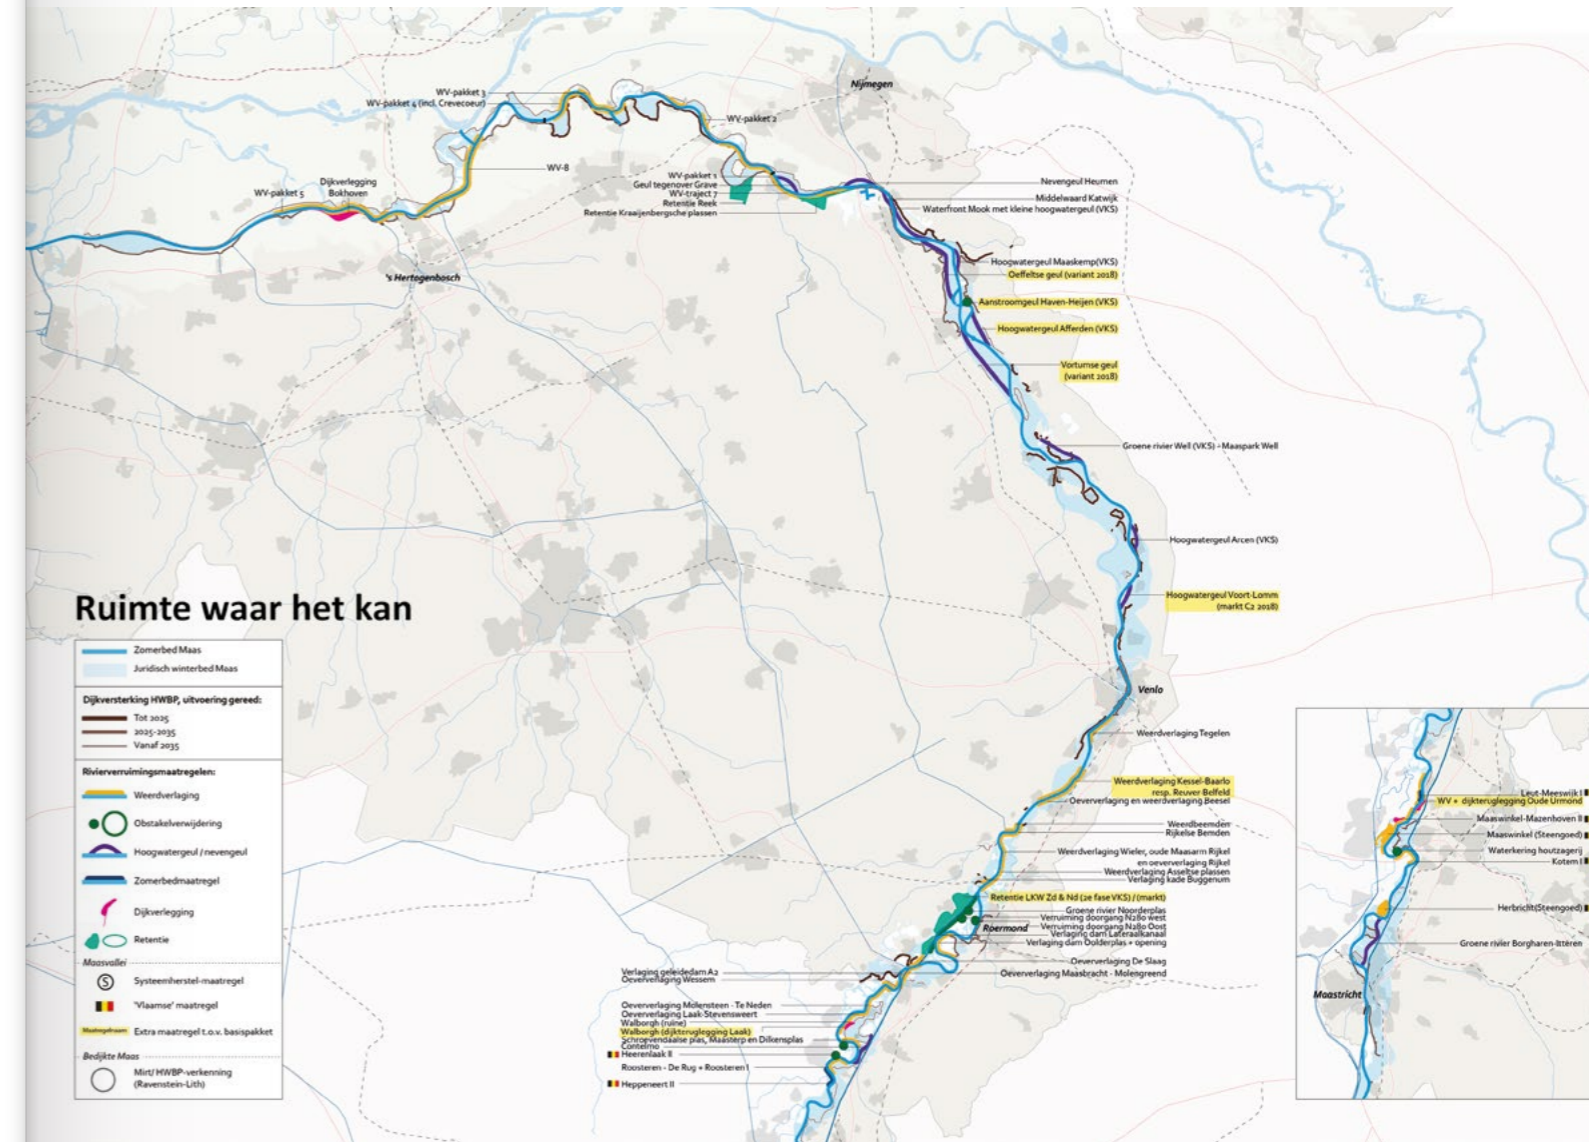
Nijmegen

WV-pakket 3
WV-pakket 4 (incl. Crevecoeur)
WV-pakket 2
WV-8
WV-pakket 5
Dijkverlegging Bokhoven
WV-pakket 1
Geul tegenover Grave
WV-traject 7
Retentie Reek
Retentie Kraaijenbergsche plassen
Nevengeul Heumen
Middelwaard Katwijk
Waterfront Mook met kleine hoogwatergeul (VKS)
's Hertogenbosch
Hoogwatergeul Maaskemp(VKS)
Oeffeltse geul (variant 2018)
Aanstroomgeul Haven-Heijen (VKS)
Hoogwatergeul Afferden (VKS)
Vortumse geul (variant 2018)
Groene rivier Well (VKS) - Maaspark Well
Hoogwatergeul Arcen (VKS)
Hoogwatergeul Voort-Lomm (markt C2 2018)
Venlo
Weerdverlaging Tegelen
Weerdverlaging Kessel-Baarlo resp. Reuver Belfeld
Oeververlaging en weerdverlaging Beesel
Weerdbeemden
Rijkelse Bemden
Weerdverlaging Wieler, oude Maasarm Rijkel en oeververlaging Rijkel
Weerdverlaging Asseltse plassen
Verlaging kade Buggenum
Retentie LKW Zd & Nd (2e fase VKS) (markt)
Groene rivier Noorderplas
Verruiming doorgang N280 west
Verruiming doorgang N280 Oost
Verlaging dam Lateraalkanaal
Roermond
Verlaging dam Oolderplas + opening
Oeververlaging De Slaag
Oeververlaging Maasbracht - Molengreend
Verlaging geleidedam A2
Oeververlaging Wessem
Oeververlaging Molensteen - Te Neden
Oeververlaging Laak-Stevensweert
Walborgh (ruïne)
Walborgh (dijkteruglegging Laak)
Schroevendaalse plas, Maasterp en Dilkensplas
Contelmo
Heerenlaak II
Roosteren - De Rug + Roosteren I
Heppeneert II

Ruimte waar het kan

Zomerbed Maas
Juridisch winterbed Maas
Dijkversterking HWBP, uitvoering gereed:
Tot 2025
2025-2035
Vanaf 2035
Rivierverruimingsmaatregelen:
Weerdverlaging
Obstakelverwijdering
Hoogwatergeul / nevengeul
Zomerbedmaatregel
Dijkverlegging
Retentie
Maasvallei
S Systeemherstel-maatregel
'Vlaamse' maatregel
Maatregelnaam Extra maatregel t.o.v. basispakket
Bedijkte Maas
Mirt/ HWBP-verkenning (Ravenstein-Lith)

Leut-Meeswijk I
WV + dijkteruglegging Oude Urmond
Maaswinkel-Mazenhoven II
Maaswinkel (Steengoed)
Waterkering houtzagerij
Kotem I
Herbricht(Steengoed)
Groene rivier Borgharen-Itteren
Maastricht